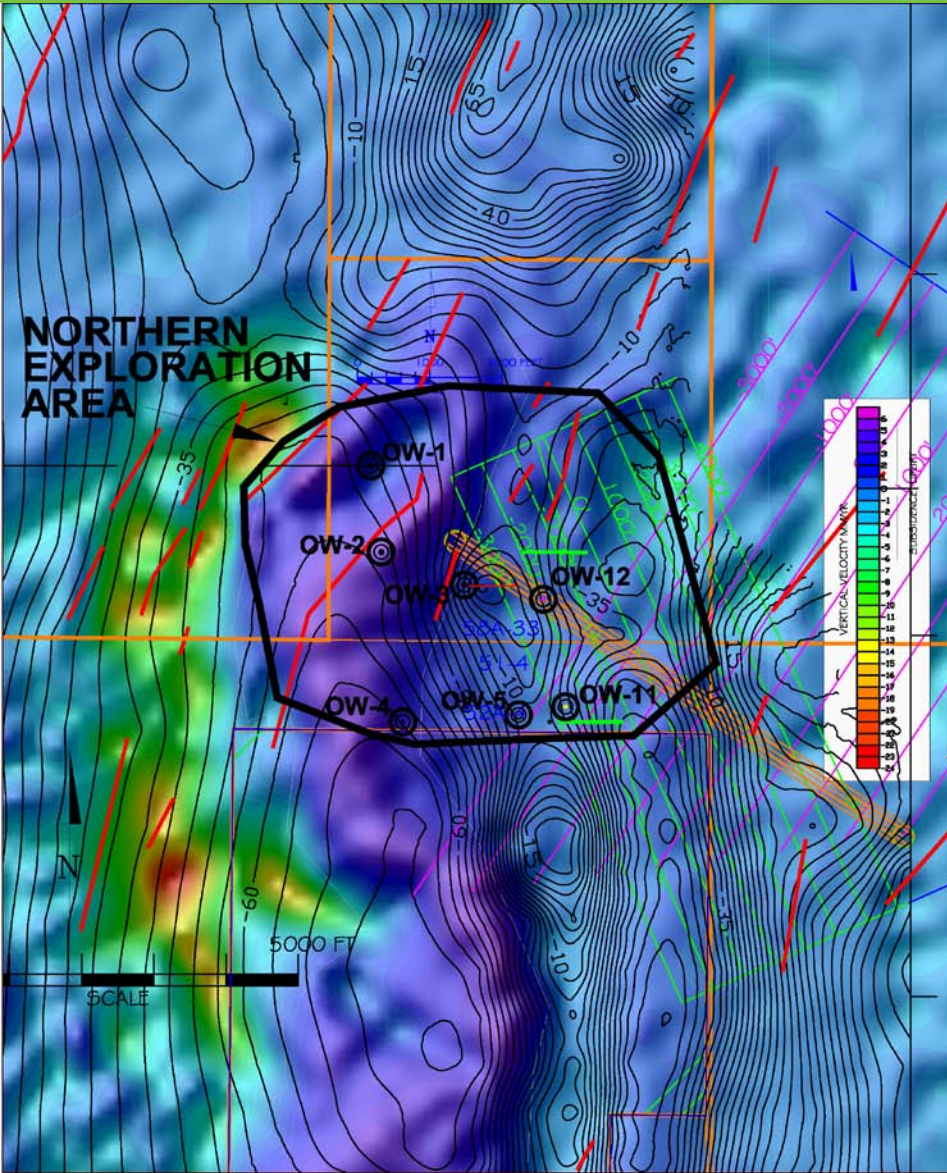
15
65
15
-10
40
-10
NORTHERN EXPLORATION AREA
N
0 1000 2000 FEET
3000
2000
1000
-35
OW-1
OW-2
OW-3
OW-12
-35
OW-4
OW-5
OW-11
584-33
51-4
10
-60
15
-10
-35
-60
N
5000 FT
SCALE
VERTICAL VELOCITY MM/YR
SUBSIDENCE (CM)
6
5
4
3
2
1
0
-1
-2
-3
-4
-5
-6
-7
-8
-9
-10
-11
-12
-13
-14
-15
-16
-17
-18
-19
-20
-21
-22
-23
-24